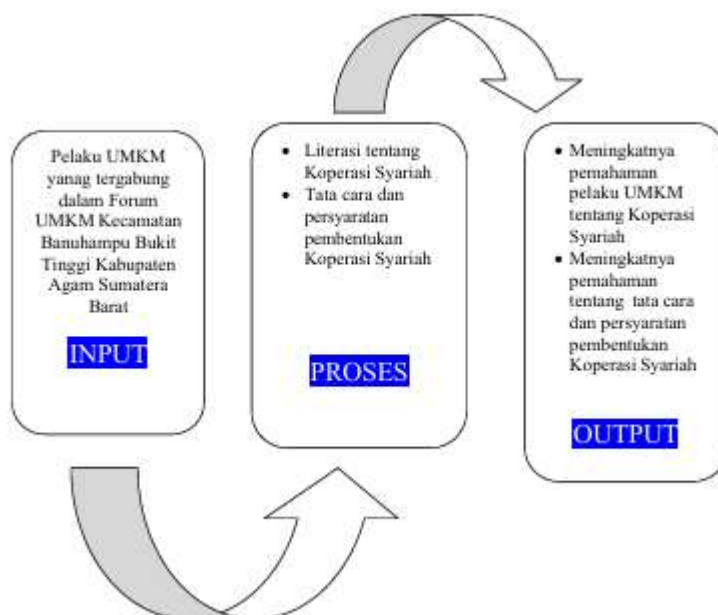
Pelaku UMKM yanag tergabung dalam Forum UMKM Kecamatan Banuhampu Bukit Tinggi Kabupaten Agam Sumatera Barat

INPUT

- Literasi tentang Koperasi Syariah
- Tata cara dan persyaratan pembentukan Koperasi Syariah

PROSES

- Meningkatnya pemahaman pelaku UMKM tentang Koperasi Syariah
- Meningkatnya pemahaman tentang tata cara dan persyaratan pembentukan Koperasi Syariah

OUTPUT